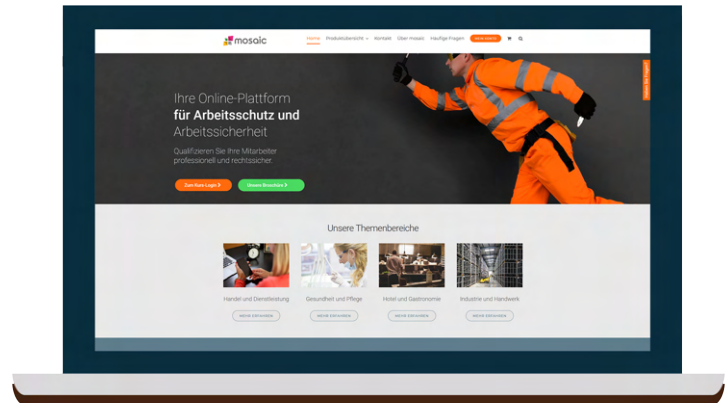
mosaic

Home Produktübersicht Kontakt Über mosaic Häufige Fragen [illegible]

Ihre Online-Plattform
für Arbeitsschutz und
Arbeitssicherheit

Qualifizieren Sie Ihre Mitarbeiter professionell und rechtssicher.

Zum Kurs Login Unsere Broschüre

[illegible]

Unsere Themenbereiche

Handel und Dienstleistung
MEHR ERFAHREN

Gesundheit und Pflege
MEHR ERFAHREN

Hotel und Gastronomie
MEHR ERFAHREN

Industrie und Handwerk
MEHR ERFAHREN